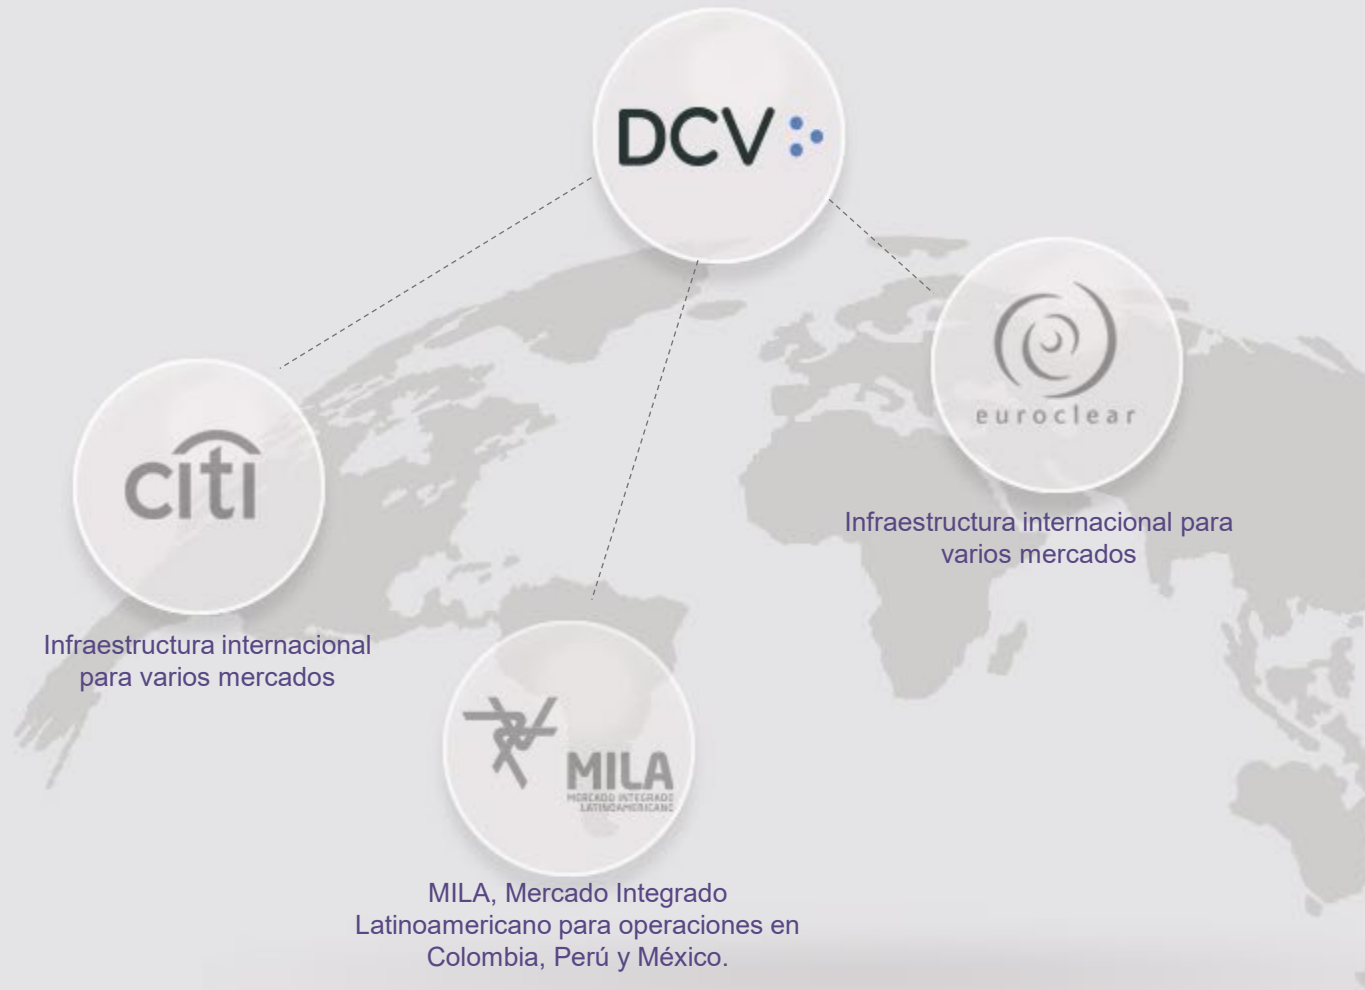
DCV

citi

Infraestructura internacional para varios mercados

euroclear

Infraestructura internacional para varios mercados

MILA
MERCADO INTEGRADO LATINOAMERICANO

MILA, Mercado Integrado Latinoamericano para operaciones en Colombia, Perú y México.